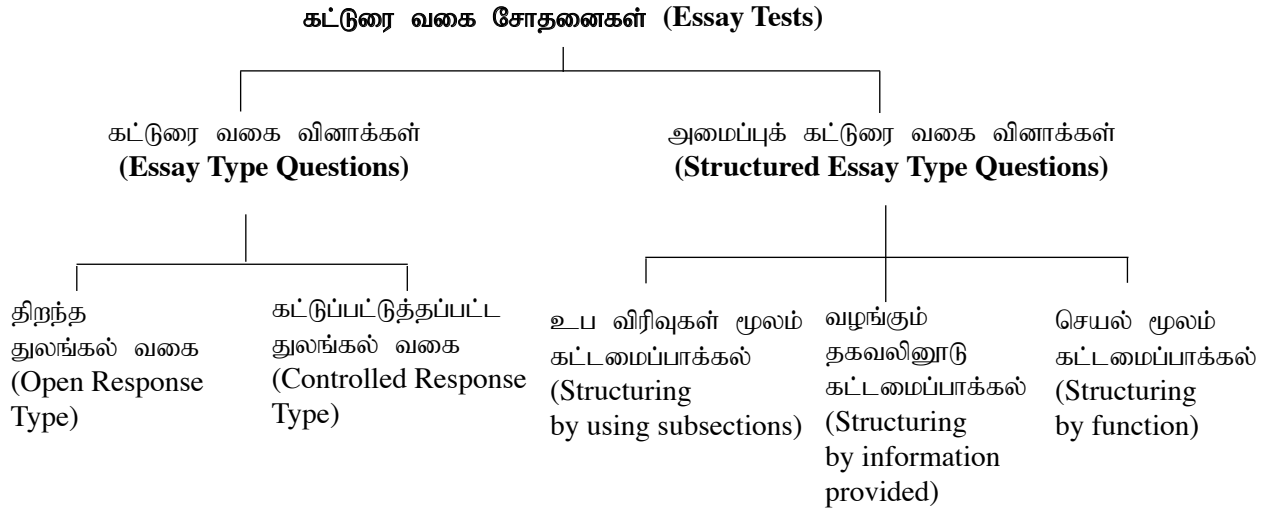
கட்டுரை வகை சோதனைகள் (Essay Tests)

கட்டுரை வகை வினாக்கள்
(Essay Type Questions)

அமைப்புக் கட்டுரை வகை வினாக்கள்
(Structured Essay Type Questions)

திறந்த துலங்கல் வகை (Open Response Type)

கட்டுப்பட்டுத்தப்பட்ட துலங்கல் வகை (Controlled Response Type)

உப விரிவுகள் மூலம் கட்டமைப்பாக்கல் (Structuring by using subsections)

வழங்கும் தகவலினூடு கட்டமைப்பாக்கல் (Structuring by information provided)

செயல் மூலம் கட்டமைப்பாக்கல் (Structuring by function)